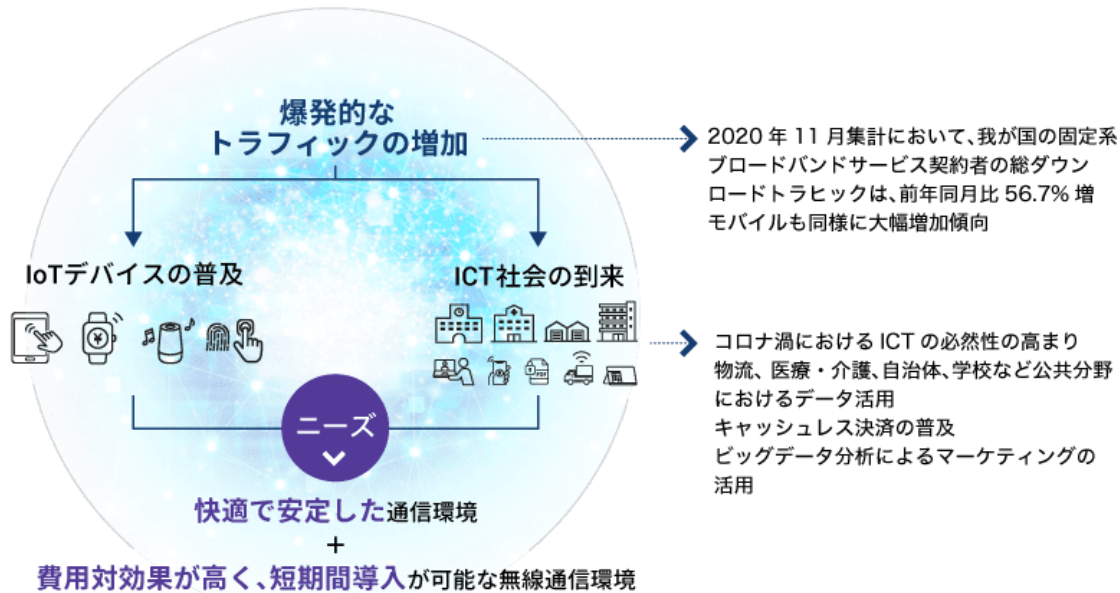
爆発的な
トラフィックの増加

2020年11月集計において、我が国の固定系ブロードバンドサービス契約者の総ダウンロードトラヒックは、前年同月比56.7%増
モバイルも同様に大幅増加傾向

IoTデバイスの普及

ICT社会の到来

コロナ渦におけるICTの必然性の高まり
物流、医療・介護、自治体、学校など公共分野におけるデータ活用
キャッシュレス決済の普及
ビッグデータ分析によるマーケティングの活用

ニーズ

快適で安定した通信環境
+
費用対効果が高く、短期間導入が可能な無線通信環境